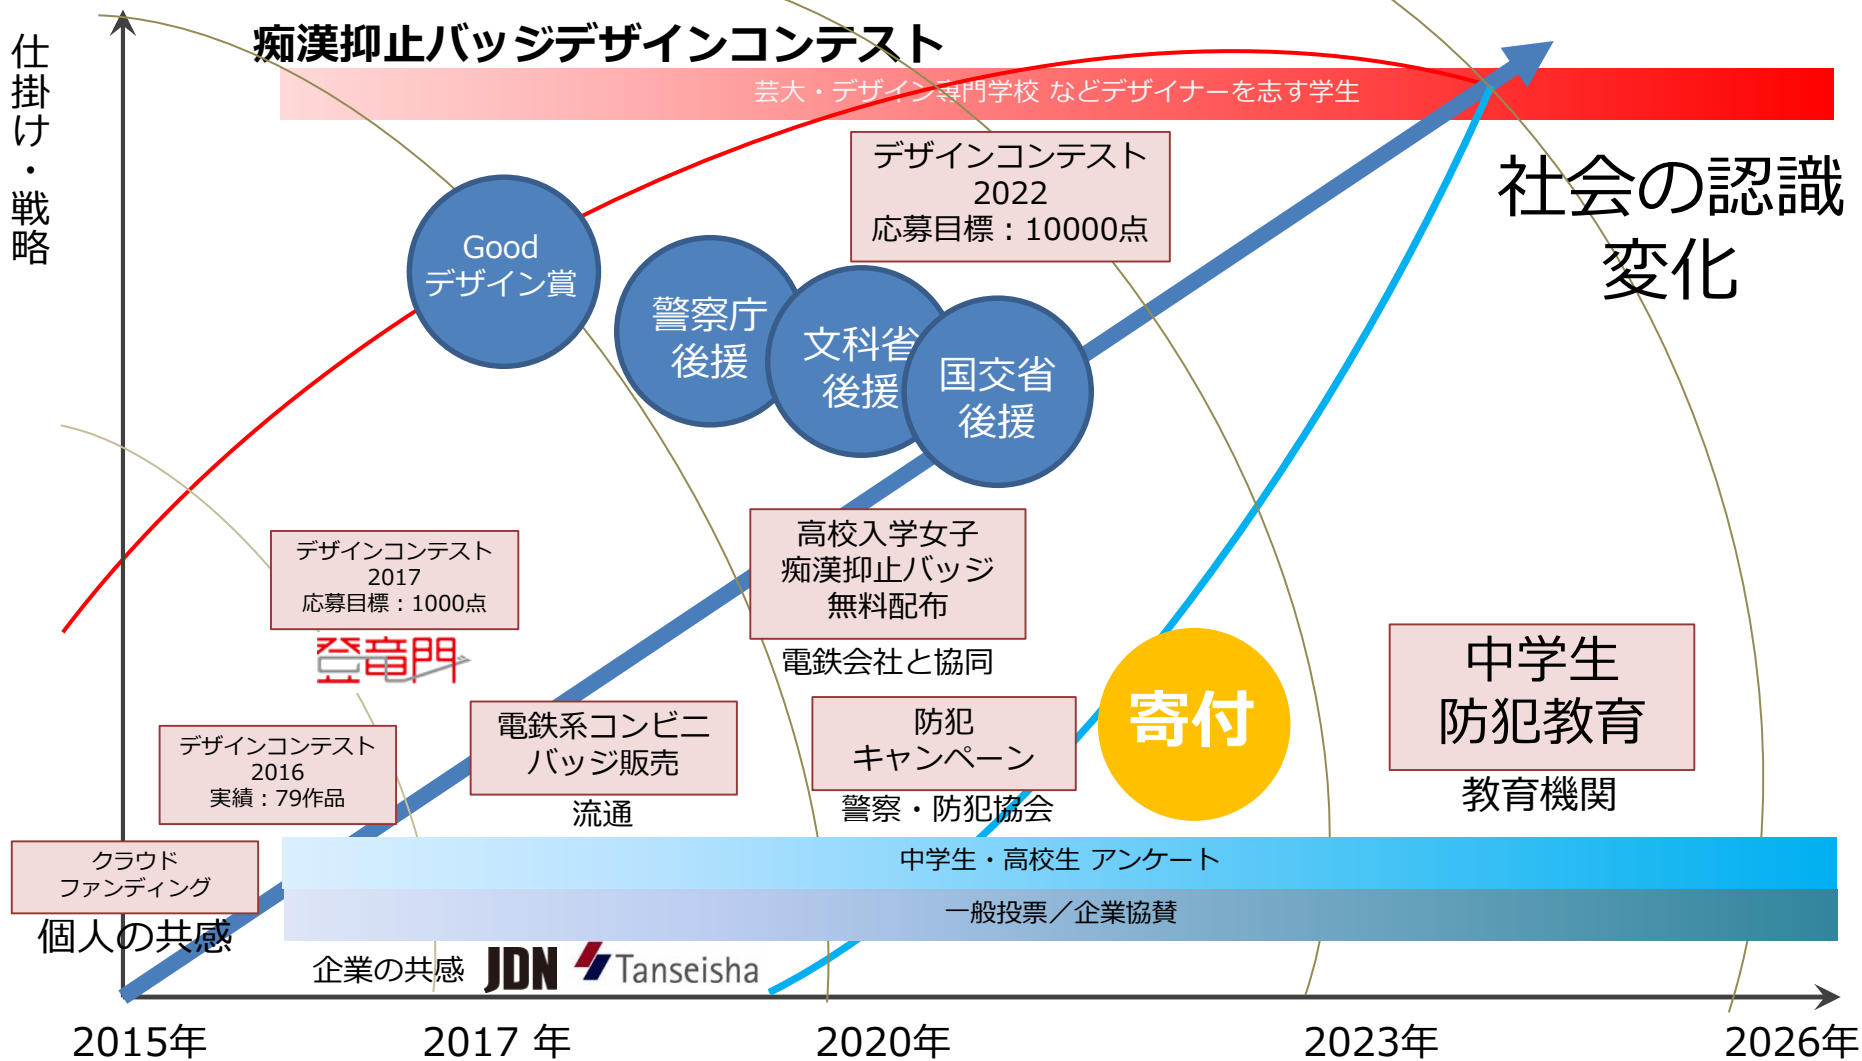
仕掛け・戦略

痴漢抑止バッジデザインコンテスト

芸大・デザイン専門学校 などデザイナーを志す学生

デザインコンテスト
2022
応募目標：10000点

社会の認識変化

Good
デザイン賞

警察庁
後援

文科省
後援

国交省
後援

デザインコンテスト
2017
応募目標：1000点

登竜門

高校入学女子
痴漢抑止バッジ
無料配布

電鉄会社と協同

寄付

中学生
防犯教育

教育機関

デザインコンテスト
2016
実績：79作品

電鉄系コンビニ
バッジ販売

流通

防犯
キャンペーン

警察・防犯協会

クラウド
ファンディング

個人の共感

中学生・高校生 アンケート

一般投票／企業協賛

企業の共感 JDN Tanseisha

2015年 2017 年 2020年 2023年 2026年